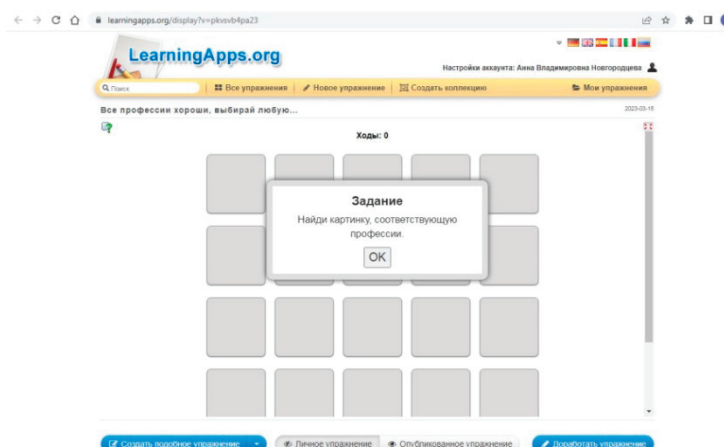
learningapps.org/display?v=pkvsvb4pa23

LearningApps.org

Настройки аккаунта: Анна Владимировна Новгородцева

Поиск | Все упражнения | Новое упражнение | Создать коллекцию | Мои упражнения

Все профессии хороши, выбирай любую...

2023-03-15

Ходы: 0

Задание

Найди картинку, соответствующую профессии.

OK

Создать подобное упражнение | Личное упражнение | Опубликованное упражнение | Доработать упражнение